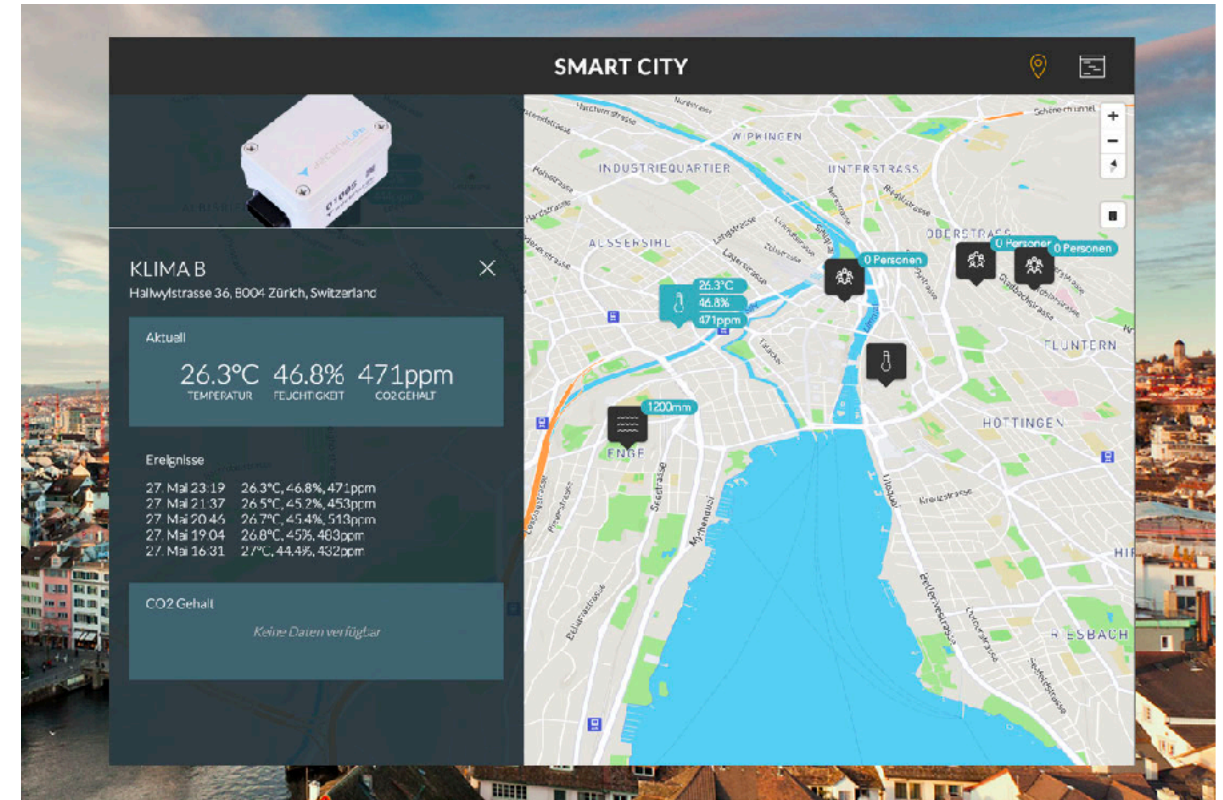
SMART CITY

KLIMA B
Hallwylstrasse 36, 8004 Zürich, Switzerland

Aktuell

26.3°C TEMPERATUR
46.8% FEUCHTIGKEIT
471ppm CO2GEHALT

Ereignisse

27. Mai 23:19 26.3°C, 46.8%, 471ppm
27. Mai 21:37 26.5°C, 45.2%, 453ppm
27. Mai 20:46 26.7°C, 45.4%, 513ppm
27. Mai 19:04 26.8°C, 45%, 483ppm
27. Mai 16:31 27°C, 44.4%, 432ppm

CO2 Gehalt

Keine Daten verfügbar

WIPKINGEN
INDUSTRIEQUARTIER
UNTERSTRASS
AUSSERSIHL
OBERSTRASS
FLUNTERN
HOTTINGEN
ENGE
RIESBACH
0 Personen
0 Personen
0 Personen
26.3°C
46.8%
471ppm
1200mm
+
−